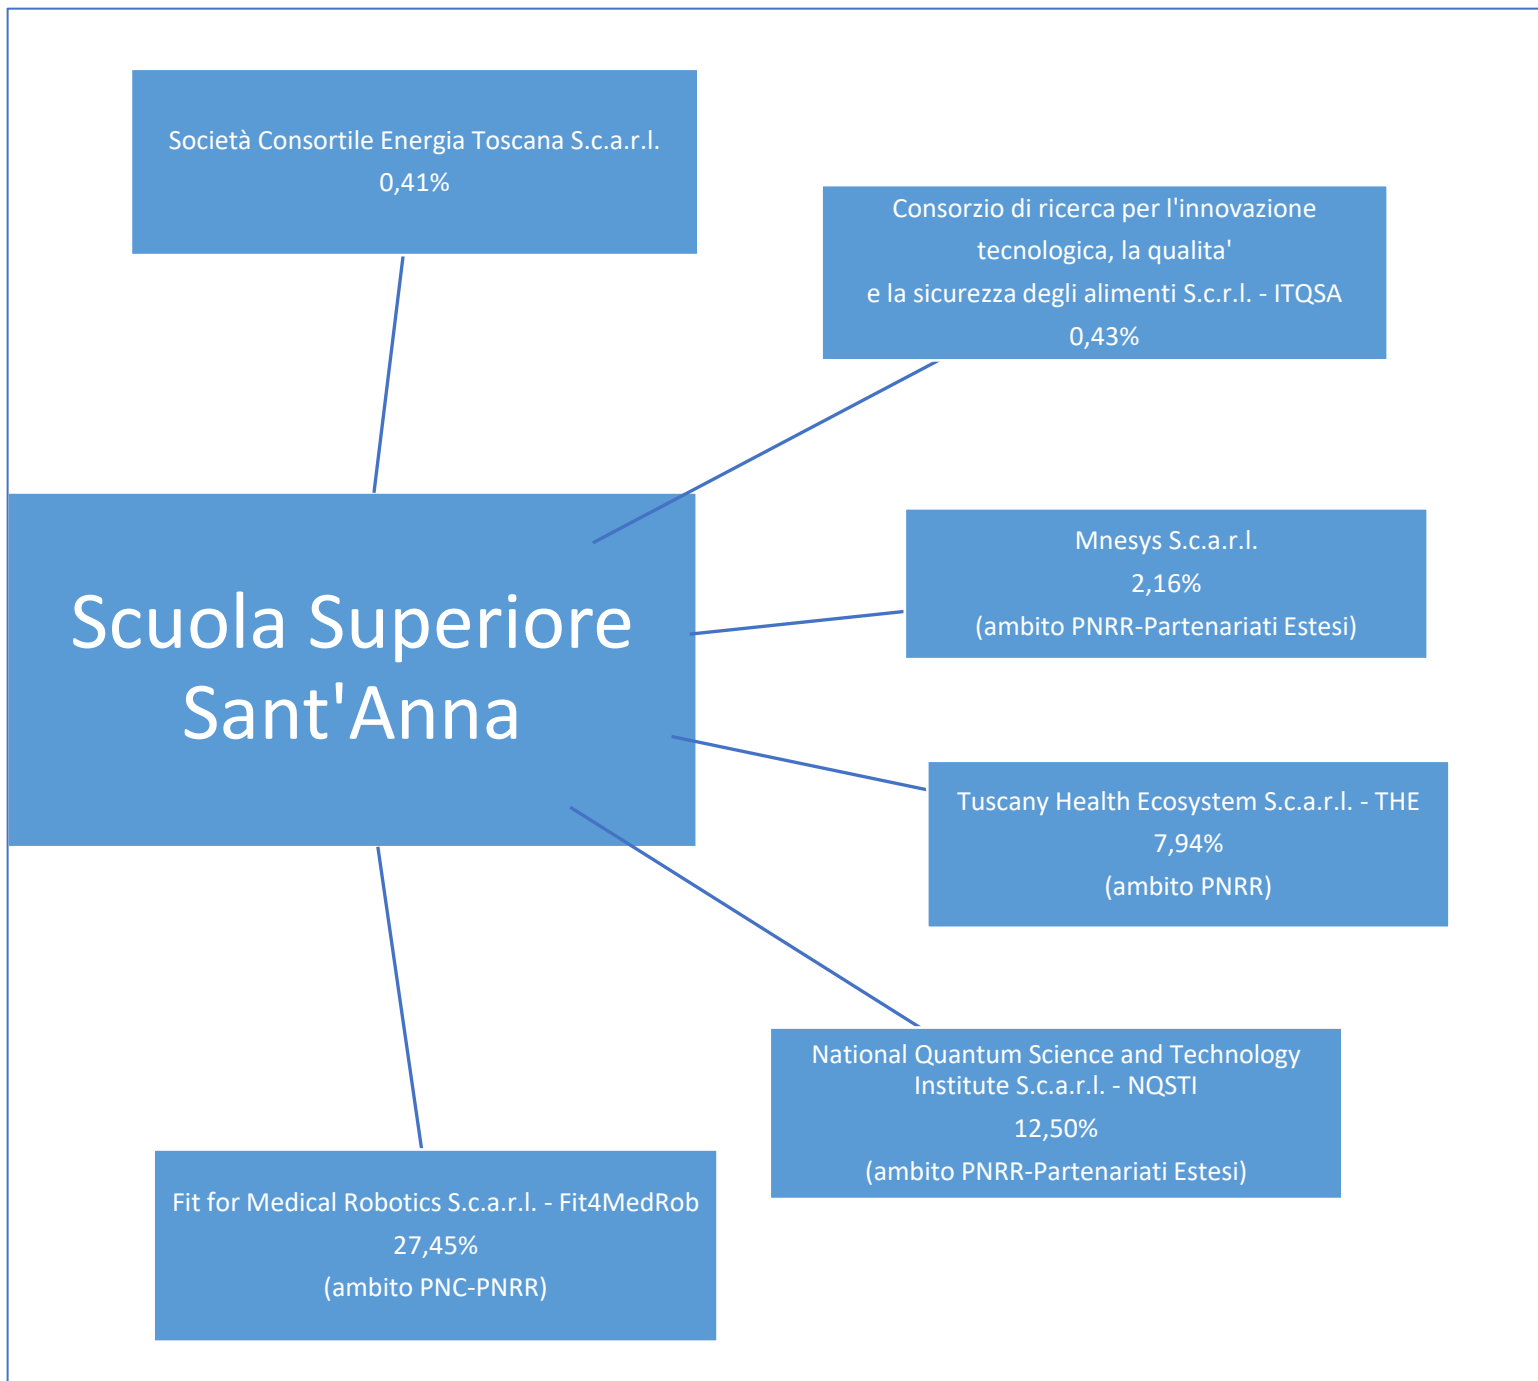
Società Consortile Energia Toscana S.c.a.r.l.
0,41%

Consorzio di ricerca per l'innovazione tecnologica, la qualita'
e la sicurezza degli alimenti S.c.r.l. - ITQSA
0,43%

Scuola Superiore Sant'Anna

Mnesys S.c.a.r.l.
2,16%
(ambito PNRR-Partenariati Estesi)

Tuscany Health Ecosystem S.c.a.r.l. - THE
7,94%
(ambito PNRR)

National Quantum Science and Technology Institute S.c.a.r.l. - NQSTI
12,50%
(ambito PNRR-Partenariati Estesi)

Fit for Medical Robotics S.c.a.r.l. - Fit4MedRob
27,45%
(ambito PNC-PNRR)